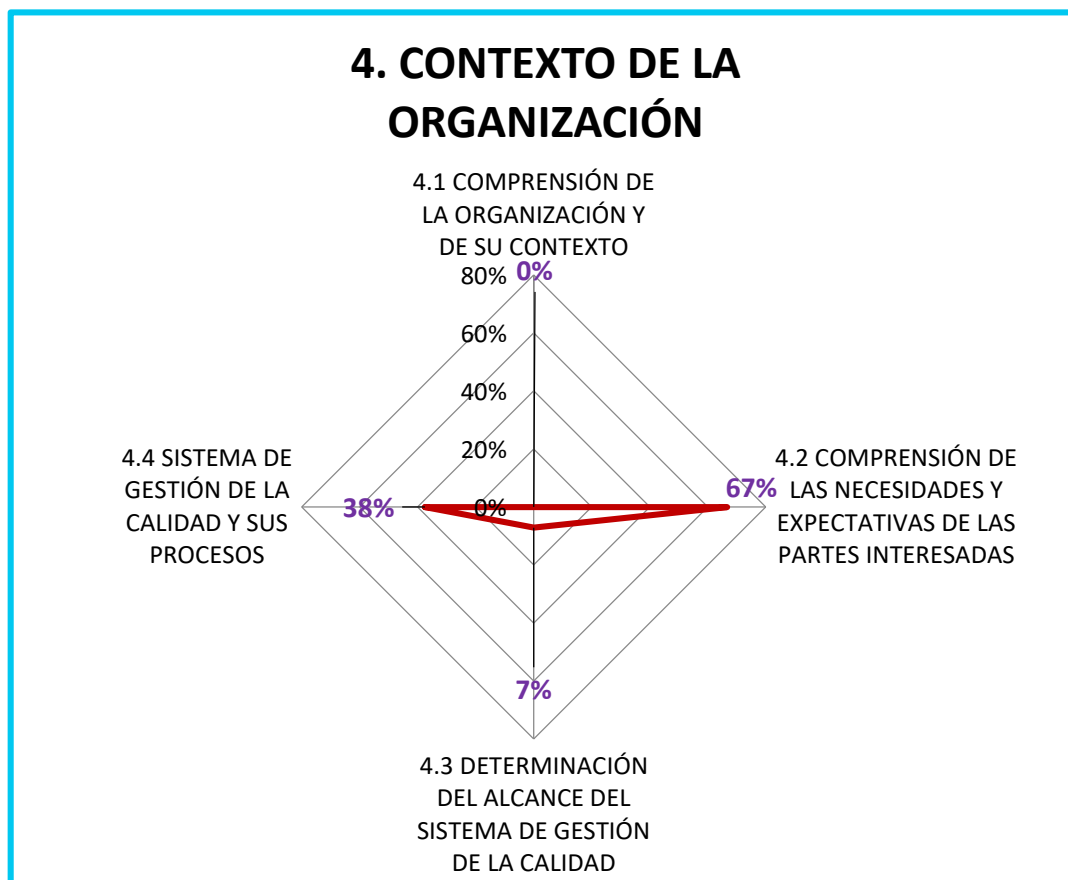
4. CONTEXTO DE LA ORGANIZACIÓN

4.1 COMPRENSIÓN DE LA ORGANIZACIÓN Y DE SU CONTEXTO

0%

80%

60%

40%

20%

0%

4.4 SISTEMA DE GESTIÓN DE LA CALIDAD Y SUS PROCESOS

38%

67%

4.2 COMPRENSIÓN DE LAS NECESIDADES Y EXPECTATIVAS DE LAS PARTES INTERESADAS

7%

4.3 DETERMINACIÓN DEL ALCANCE DEL SISTEMA DE GESTIÓN DE LA CALIDAD